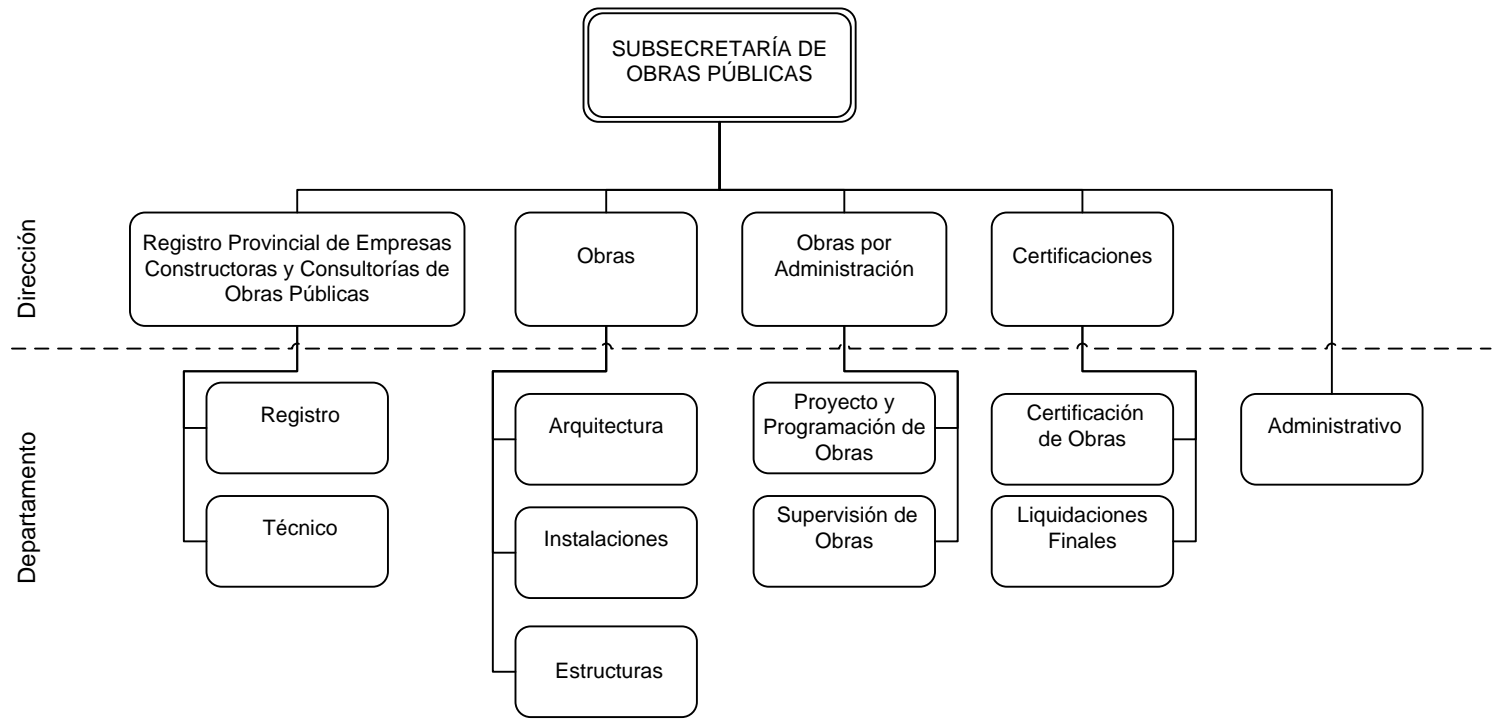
SUBSECRETARÍA DE OBRAS PÚBLICAS

Dirección

Registro Provincial de Empresas Constructoras y Consultorías de Obras Públicas

Obras

Obras por Administración

Certificaciones

Departamento

Registro

Técnico

Arquitectura

Instalaciones

Estructuras

Proyecto y Programación de Obras

Supervisión de Obras

Certificación de Obras

Liquidaciones Finales

Administrativo